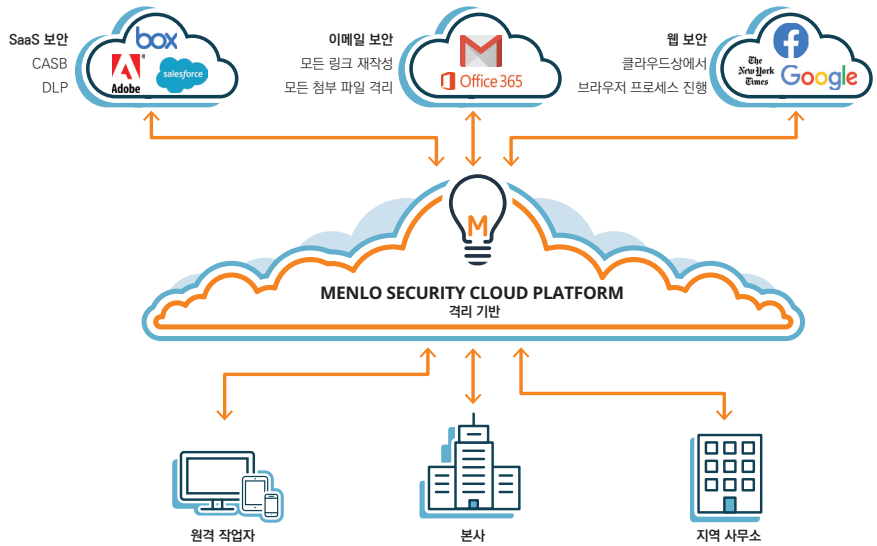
SaaS 보안
CASB
DLP

box
Adobe
salesforce

이메일 보안
모든 링크 재작성
모든 첨부 파일 격리

Office 365

웹 보안
클라우드상에서
브라우저 프로세스 진행

The New York Times
Google

M

MENLO SECURITY CLOUD PLATFORM
격리 기반

원격 작업자

본사

지역 사무소